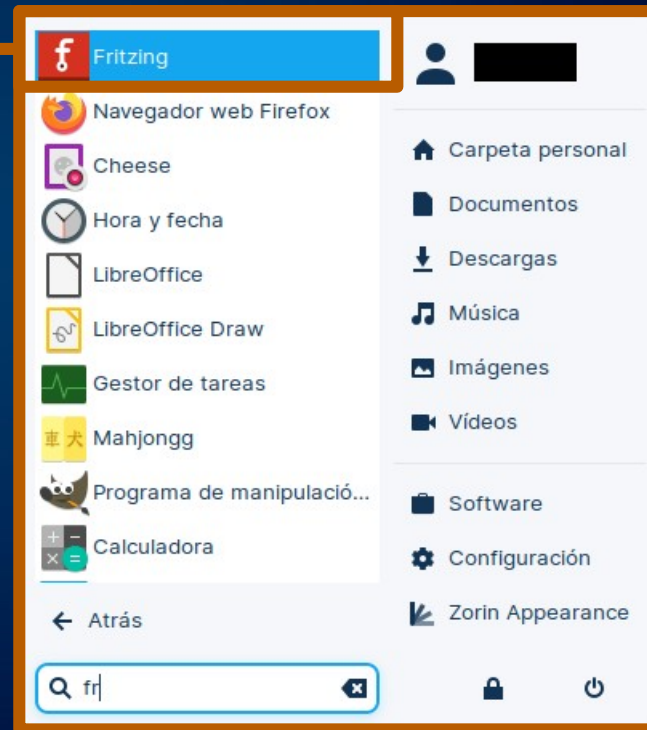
Fritzing
Navegador web Firefox
Cheese
Hora y fecha
LibreOffice
LibreOffice Draw
Gestor de tareas
Mahjongg
Programa de manipulació...
Calculadora
Atrás
fr

Carpeta personal
Documentos
Descargas
Música
Imágenes
Vídeos
Software
Configuración
Zorin Appearance